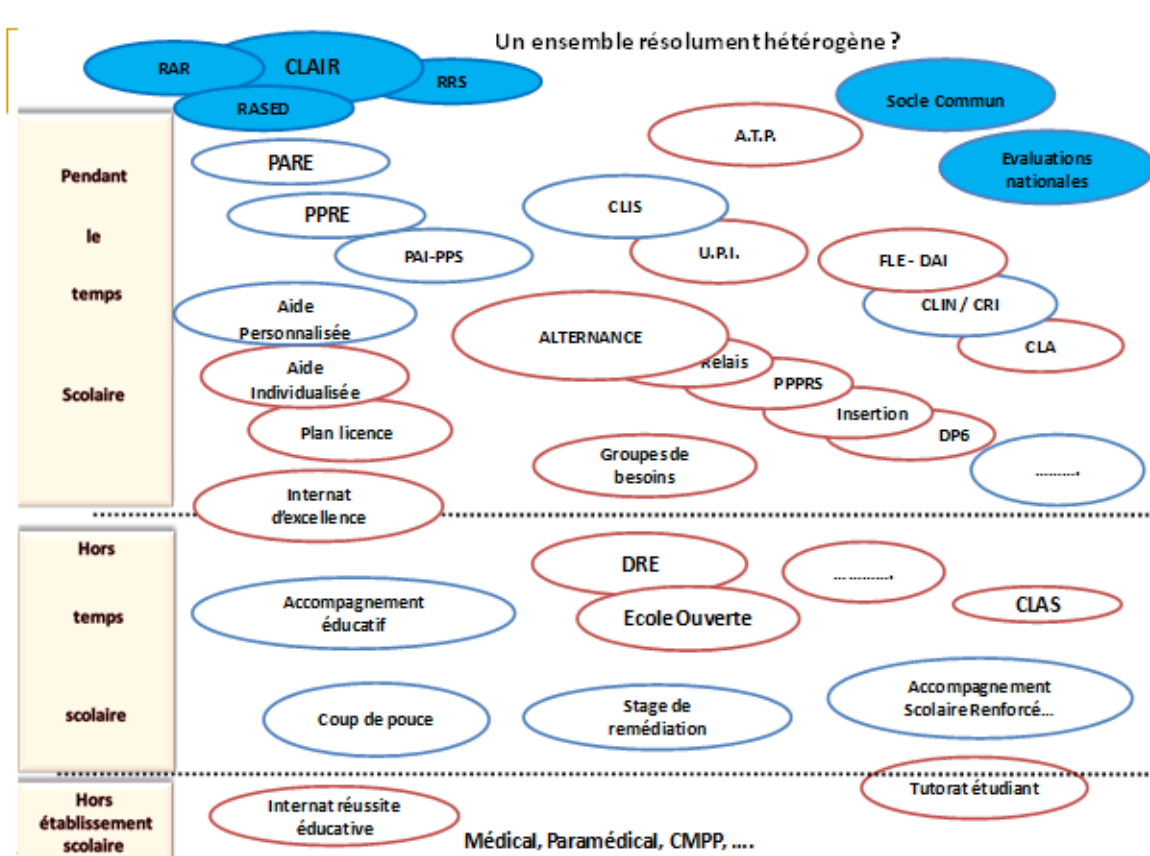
Un ensemble résolument hétérogène ?

RAR
CLAIR
RRS
RASED

Socle Commun
Evaluations nationales

Pendant le temps Scolaire

PARE
PPRE
PAI-PPS
Aide Personnalisée
Aide Individualisée
Plan licence
Internat d'excellence
A.T.P.
CLIS
U.P.I.
FLE - DAI
CLIN / CRI
CLA
ALTERNANCE
Relais
PPPRS
Insertion
DP6
Groupes de besoins
.........

Hors temps scolaire

DRE
.............
Ecole Ouverte
CLAS
Accompagnement éducatif
Coup de pouce
Stage de remédiation
Accompagnement Scolaire Renforcé...

Hors établissement scolaire

Internat réussite éducative
Tutorat étudiant
Médical, Paramédical, CMPP, ....